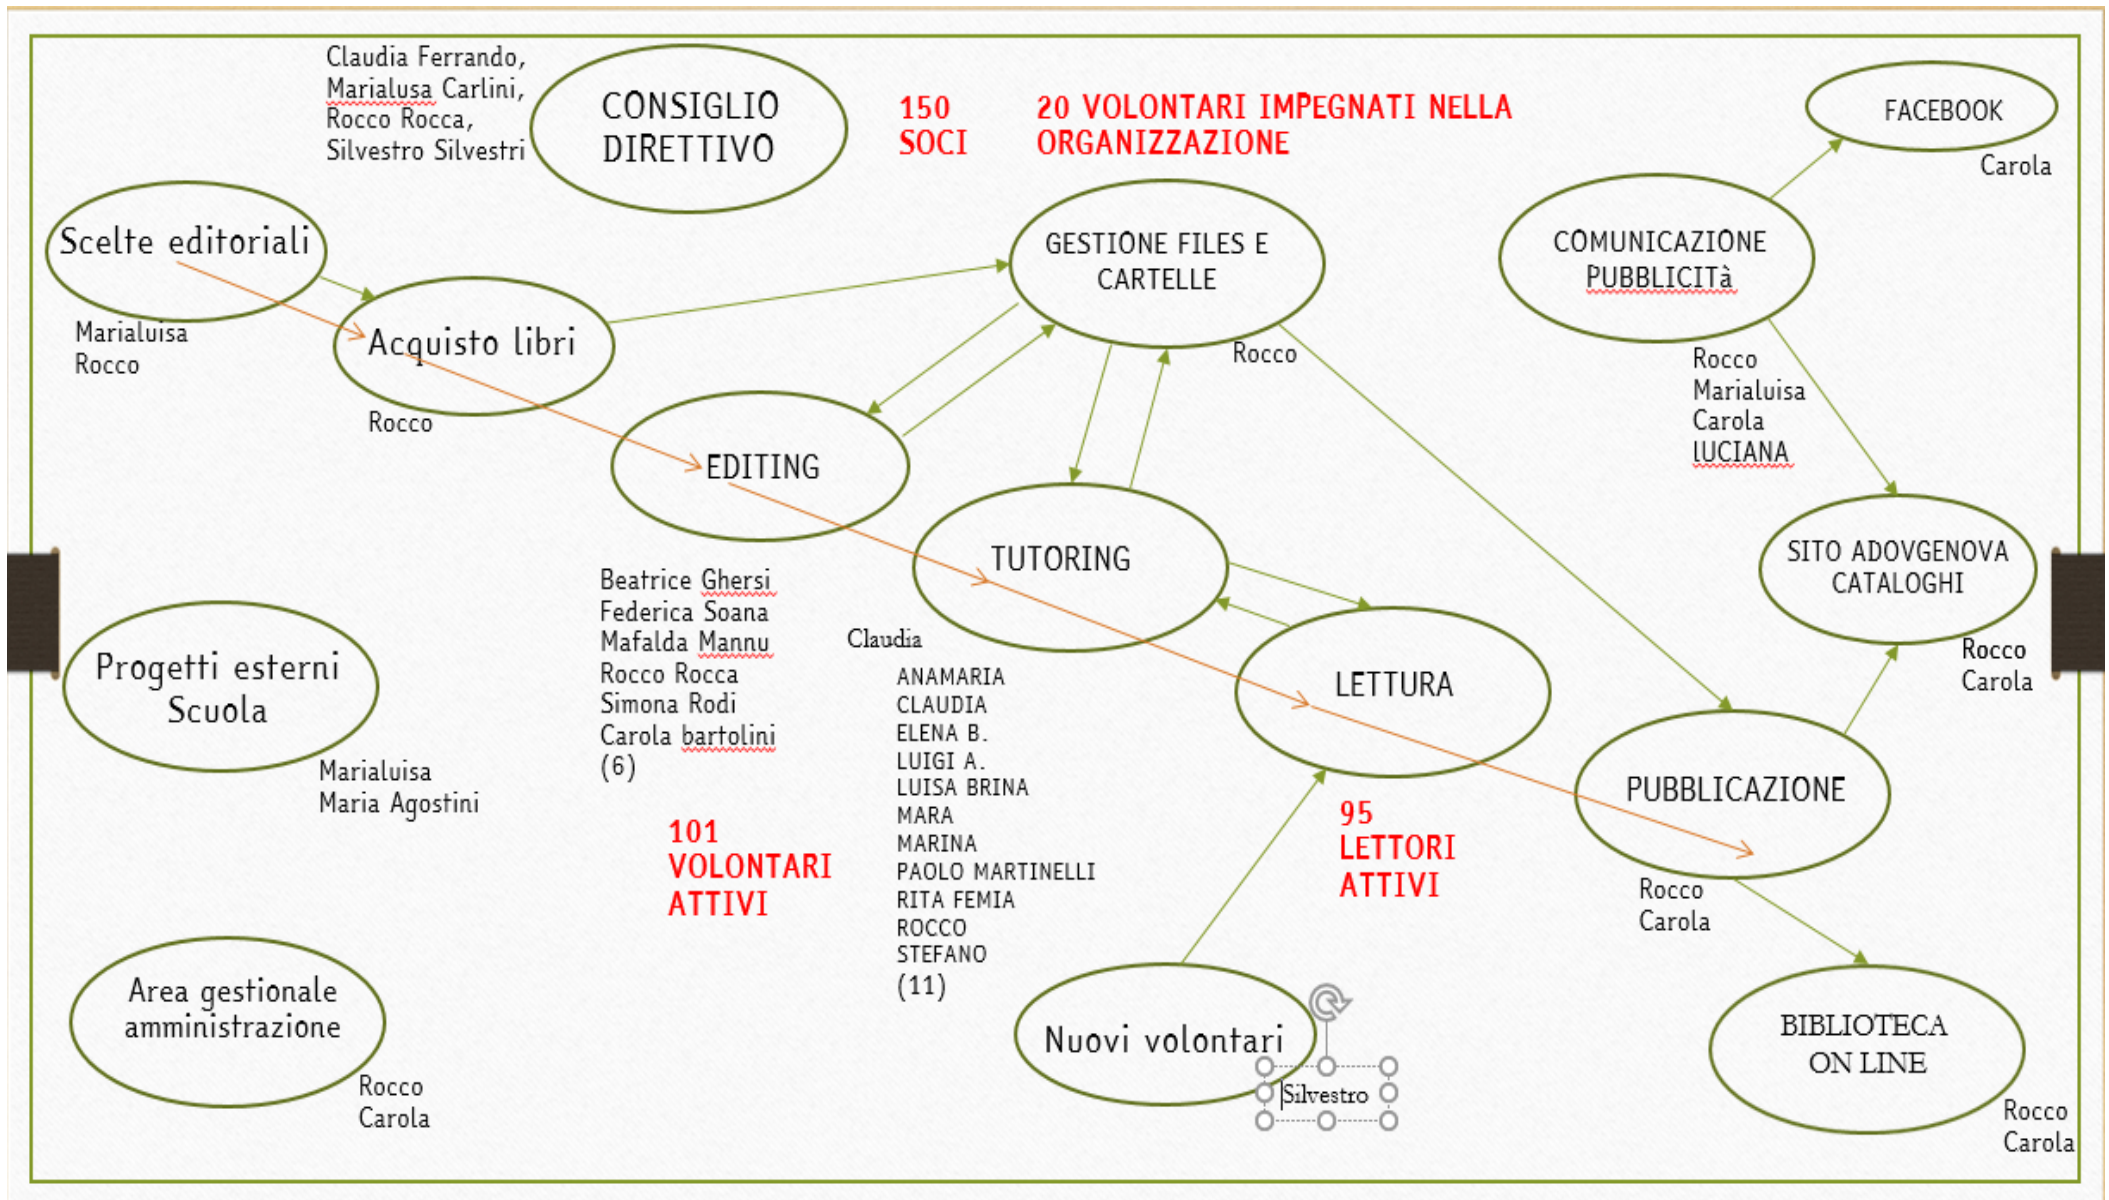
Claudia Ferrando, Marialusa Carlini, Rocco Rocca, Silvestro Silvestri

CONSIGLIO DIRETTIVO

150 SOCI

20 VOLONTARI IMPEGNATI NELLA ORGANIZZAZIONE

FACEBOOK

Carola

Scelte editoriali

Marialuisa
Rocco

Acquisto libri

Rocco

GESTIONE FILES E CARTELLE

Rocco

COMUNICAZIONE PUBBLICITà

Rocco
Marialuisa
Carola
LUCIANA

EDITING

TUTORING

SITO ADOVGENOVA CATALOGHI

Rocco
Carola

Beatrice Ghersi
Federica Soana
Mafalda Mannu
Rocco Rocca
Simona Rodi
Carola bartolini
(6)

Claudia

ANAMARIA
CLAUDIA
ELENA B.
LUIGI A.
LUISA BRINA
MARA
MARINA
PAOLO MARTINELLI
RITA FEMIA
ROCCO
STEFANO
(11)

LETTURA

Progetti esterni Scuola

Marialuisa
Maria Agostini

PUBBLICAZIONE

Rocco
Carola

101 VOLONTARI ATTIVI

95 LETTORI ATTIVI

Area gestionale amministrazione

Rocco
Carola

Nuovi volontari

Silvestro

BIBLIOTECA ON LINE

Rocco
Carola